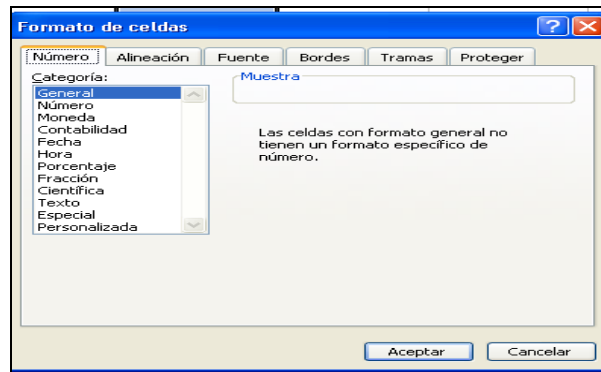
Formato de celdas

Número | Alineación | Fuente | Bordes | Tramas | Proteger

Categoría:
General
Número
Moneda
Contabilidad
Fecha
Hora
Porcentaje
Fracción
Científica
Texto
Especial
Personalizada

Muestra

Las celdas con formato general no tienen un formato específico de número.

Aceptar
Cancelar